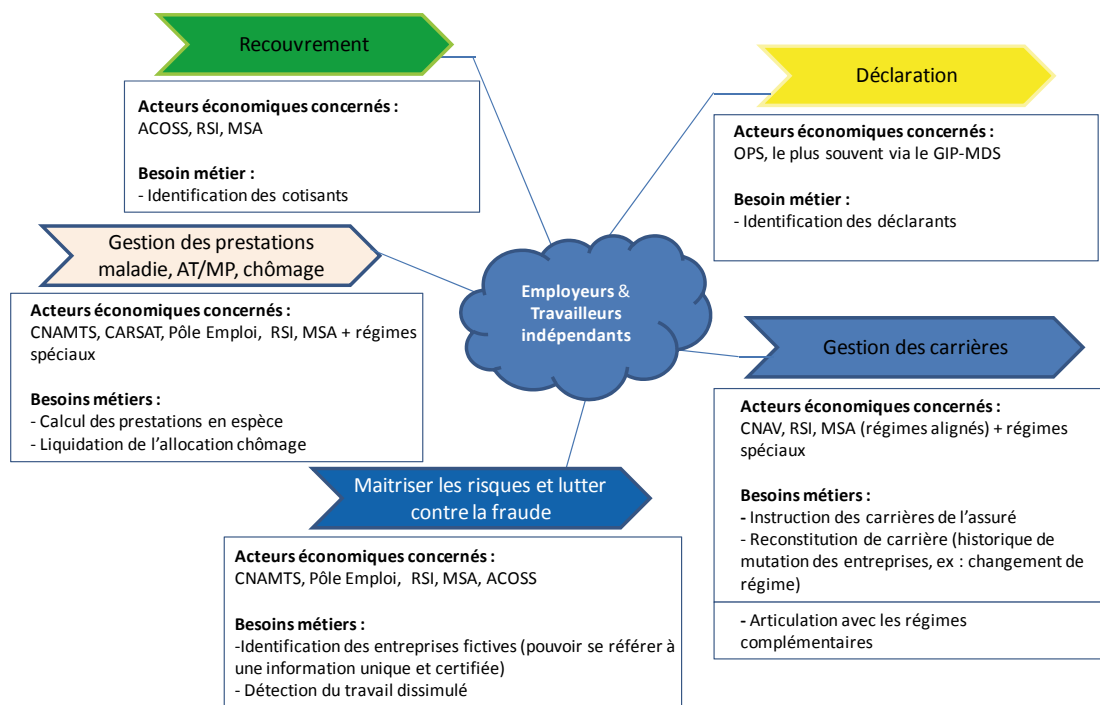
Recouvrement

Acteurs économiques concernés :
ACOSS, RSI, MSA

Besoin métier :
- Identification des cotisants

Déclaration

Acteurs économiques concernés :
OPS, le plus souvent via le GIP-MDS

Besoin métier :
- Identification des déclarants

Gestion des prestations maladie, AT/MP, chômage

Acteurs économiques concernés :
CNAMTS, CARSAT, Pôle Emploi, RSI, MSA + régimes spéciaux

Besoins métiers :
- Calcul des prestations en espèce
- Liquidation de l'allocation chômage

Employeurs & Travailleurs indépendants

Gestion des carrières

Acteurs économiques concernés :
CNAV, RSI, MSA (régimes alignés) + régimes spéciaux

Besoins métiers :
- Instruction des carrières de l'assuré
- Reconstitution de carrière (historique de mutation des entreprises, ex : changement de régime)

- Articulation avec les régimes complémentaires

Maitriser les risques et lutter contre la fraude

Acteurs économiques concernés :
CNAMTS, Pôle Emploi, RSI, MSA, ACOSS

Besoins métiers :
-Identification des entreprises fictives (pouvoir se référer à une information unique et certifiée)
- Détection du travail dissimulé